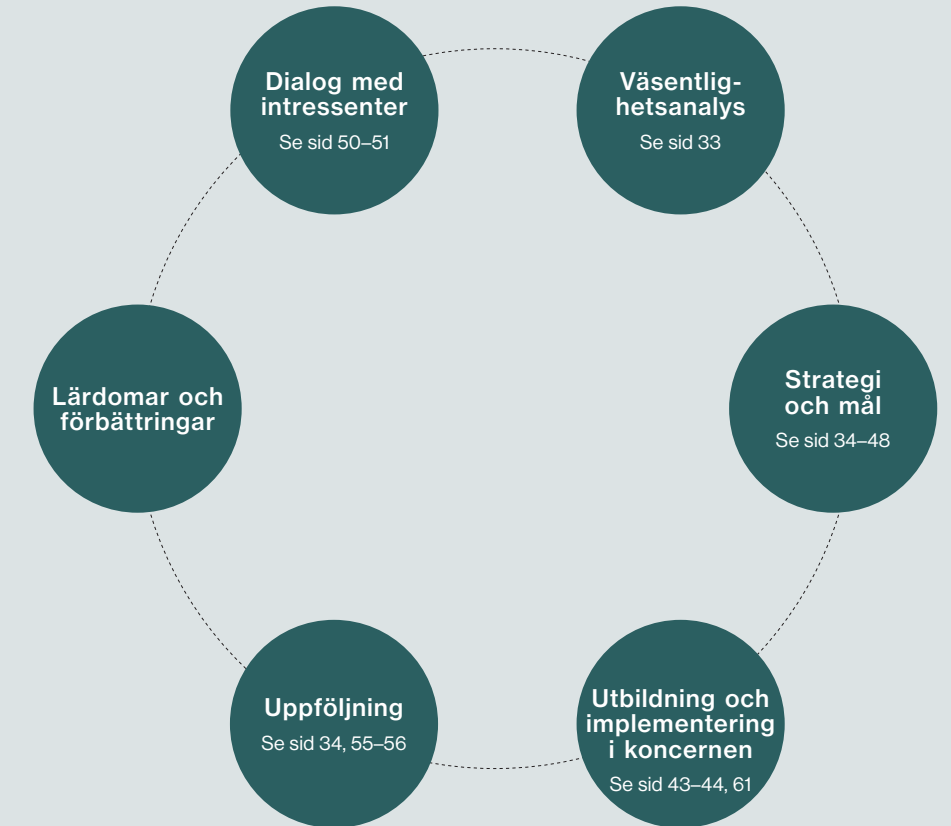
Dialog med intressenter
Se sid 50–51

Väsentlighetsanalys
Se sid 33

Strategi och mål
Se sid 34–48

Utbildning och implementering i koncernen
Se sid 43–44, 61

Uppföljning
Se sid 34, 55–56

Lärdomar och förbättringar